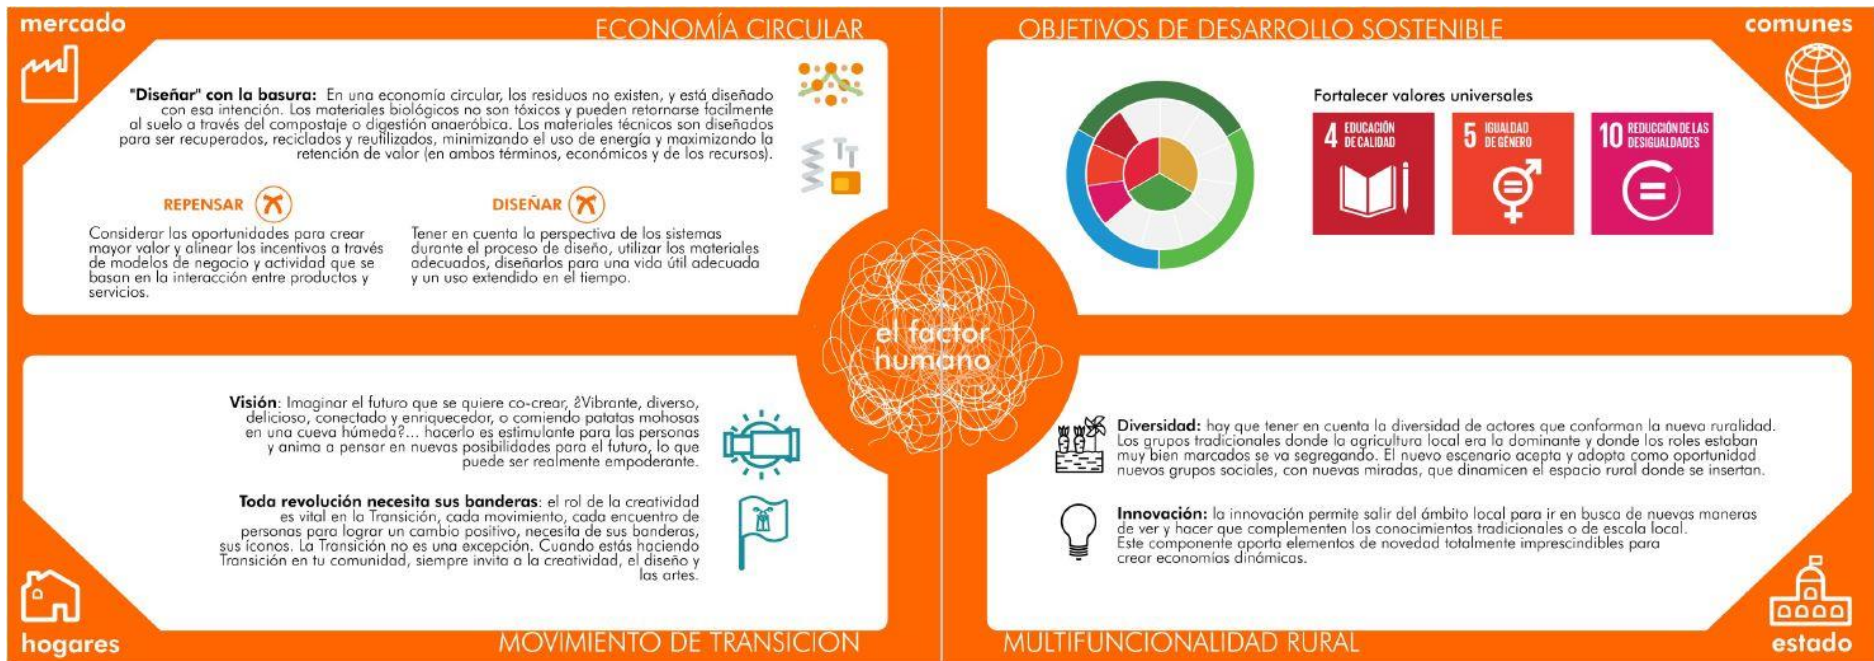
mercado

ECONOMÍA CIRCULAR

**"Diseñar" con la basura:** En una economía circular, los residuos no existen, y está diseñado con esa intención. Los materiales biológicos no son tóxicos y pueden retornarse fácilmente al suelo a través del compostaje o digestión anaeróbica. Los materiales técnicos son diseñados para ser recuperados, reciclados y reutilizados, minimizando el uso de energía y maximizando la retención de valor (en ambos términos, económicos y de los recursos).

REPENSAR

Considerar las oportunidades para crear mayor valor y alinear los incentivos a través de modelos de negocio y actividad que se basan en la interacción entre productos y servicios.

DISEÑAR

Tener en cuenta la perspectiva de los sistemas durante el proceso de diseño, utilizar los materiales adecuados, diseñarlos para una vida útil adecuada y un uso extendido en el tiempo.

OBJETIVOS DE DESARROLLO SOSTENIBLE

comunes

Fortalecer valores universales

4 EDUCACIÓN DE CALIDAD

5 IGUALDAD DE GÉNERO

10 REDUCCIÓN DE LAS DESIGUALDADES

el factor humano

**Visión**: Imaginar el futuro que se quiere co-crear, ¿Vibrante, diverso, delicioso, conectado y enriquecedor, o comiendo patatas mohosas en una cueva húmeda?... hacerlo es estimulante para las personas y anima a pensar en nuevas posibilidades para el futuro, lo que puede ser realmente empoderante.

**Toda revolución necesita sus banderas**: el rol de la creatividad es vital en la Transición, cada movimiento, cada encuentro de personas para lograr un cambio positivo, necesita de sus banderas, sus iconos. La Transición no es una excepción. Cuando estás haciendo Transición en tu comunidad, siempre invita a la creatividad, el diseño y las artes.

**Diversidad:** hay que tener en cuenta la diversidad de actores que conforman la nueva ruralidad. Los grupos tradicionales donde la agricultura local era la dominante y donde los roles estaban muy bien marcados se va segregando. El nuevo escenario acepta y adopta como oportunidad nuevos grupos sociales, con nuevas miradas, que dinamicen el espacio rural donde se insertan.

**Innovación:** la innovación permite salir del ámbito local para ir en busca de nuevas maneras de ver y hacer que complementen los conocimientos tradicionales o de escala local. Este componente aporta elementos de novedad totalmente imprescindibles para crear economías dinámicas.

hogares

MOVIMIENTO DE TRANSICIÓN

MULTIFUNCIONALIDAD RURAL

estado